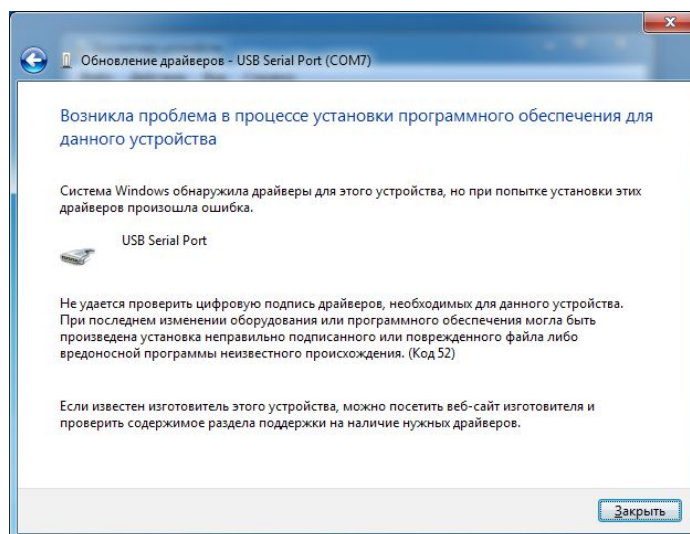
Обновление драйверов - USB Serial Port (COM7)

Возникла проблема в процессе установки программного обеспечения для данного устройства

Система Windows обнаружила драйверы для этого устройства, но при попытке установки этих драйверов произошла ошибка.

USB Serial Port

Не удается проверить цифровую подпись драйверов, необходимых для данного устройства. При последнем изменении оборудования или программного обеспечения могла быть произведена установка неправильно подписанного или поврежденного файла либо вредоносной программы неизвестного происхождения. (Код 52)

Если известен изготовитель этого устройства, можно посетить веб-сайт изготовителя и проверить содержимое раздела поддержки на наличие нужных драйверов.

Закрыть